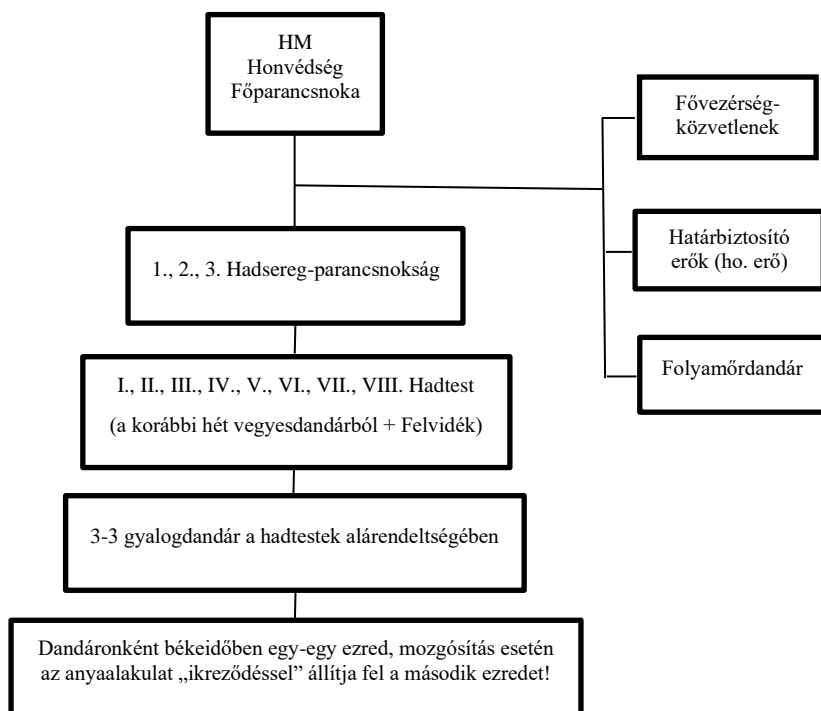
HM
Honvédség
Főparancsnoka

Fővezérség-
közvetlenek

Határbiztosító
erők (ho. erő)

Folyamőrdandár

1., 2., 3. Hadsereg-parancsnokság

I., II., III., IV., V., VI., VII., VIII. Hadtest
(a korábbi hét vegyesdandárból + Felvidék)

3-3 gyalogdandár a hadtestek alárendeltségében

Dandáronként békeidőben egy-egy ezred, mozgósítás esetén az anyaalakulat „ikreződéssel" állítja fel a második ezredet!